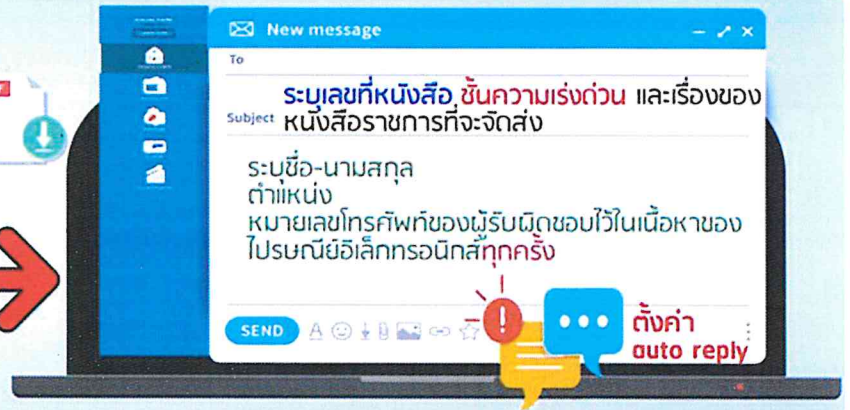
New message

To

Subject ระบุเลขที่หนังสือ ชั้นความเร่งด่วน และเรื่องของหนังสือราชการที่จะจัดส่ง

ระบุชื่อ-นามสกุล
ตำแหน่ง
หมายเลขโทรศัพท์ของผู้รับผิดชอบไว้ในเนื้อหาของไปรษณีย์อิเล็กทรอนิกส์ทุกครั้ง

SEND

ตั้งค่า auto reply